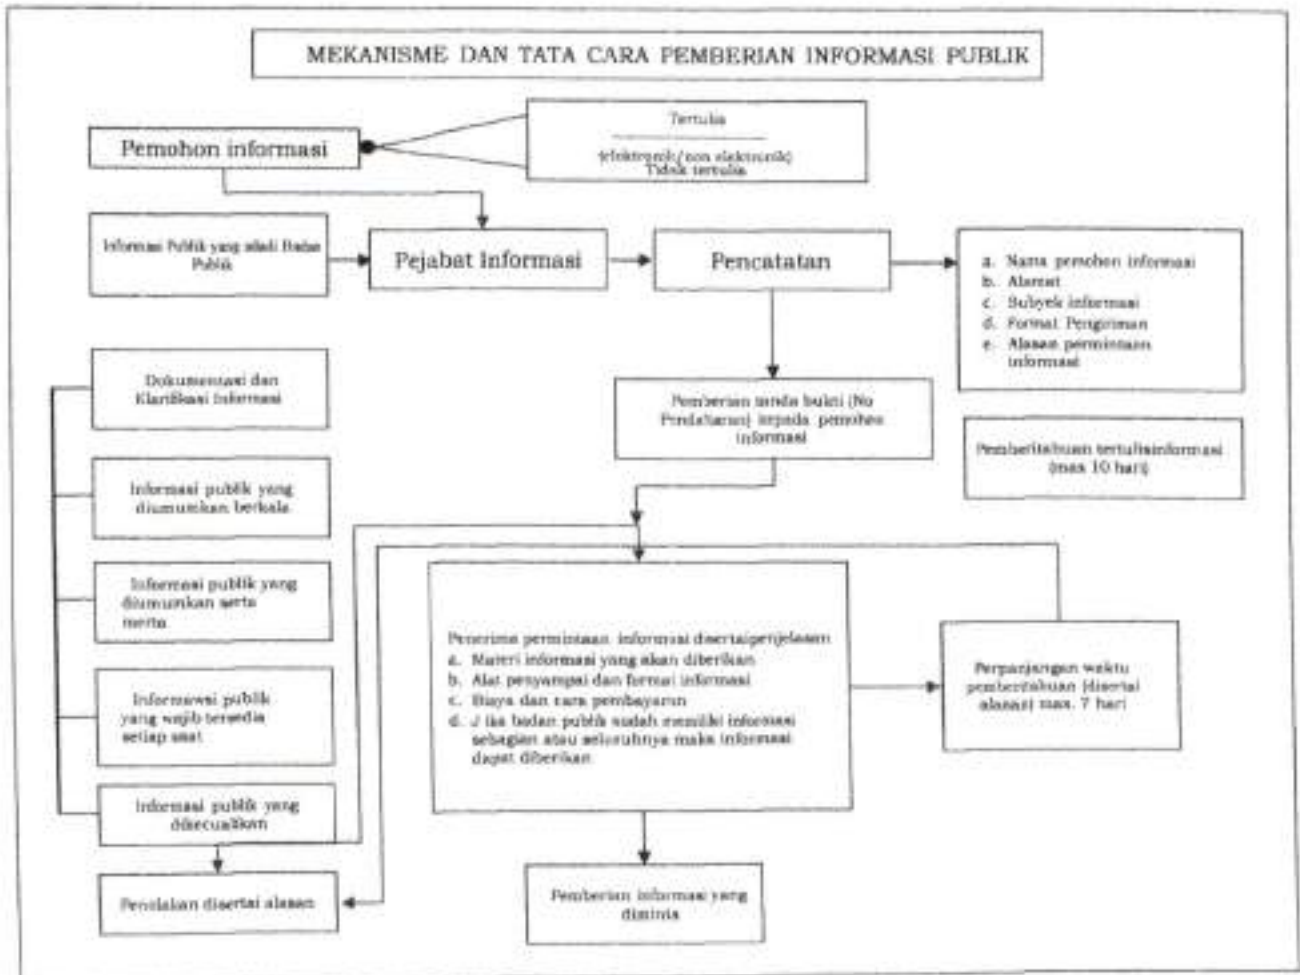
MEKANISME DAN TATA CARA PEMBERIAN INFORMASI PUBLIK

Pemohon informasi

Tertulis
(elektronik/non elektronik)
Tidak tertulis

Informasi Publik yang ada di Badan Publik

Pejabat Informasi

Pencatatan

a. Nama pemohon informasi
b. Alamat
c. Subyek informasi
d. Format Pengiriman
e. Alasan permintaan informasi

Pemberian tanda bukti (No Pendaftaran) kepada pemohon informasi

Pemberitahuan tertulisinformasi (max 10 hari)

Dokumentasi dan Klarifikasi Informasi

Informasi publik yang diumumkan berkala

Informasi publik yang diumumkan serta merta

Informasi publik yang wajib tersedia setiap saat

Informasi publik yang dikecualikan

Penerima permintaan informasi disertaipenjelasan
a. Materi informasi yang akan diberikan
b. Alat penyampai dan format informasi
c. Biaya dan cara pembayaran
d. Jika badan publik sudah memiliki informasi sebagian atau seluruhnya maka informasi dapat diberikan

Perpanjangan waktu pemberitahuan (disertai alasan) max. 7 hari

Penolakan disertai alasan

Pemberian informasi yang diminta